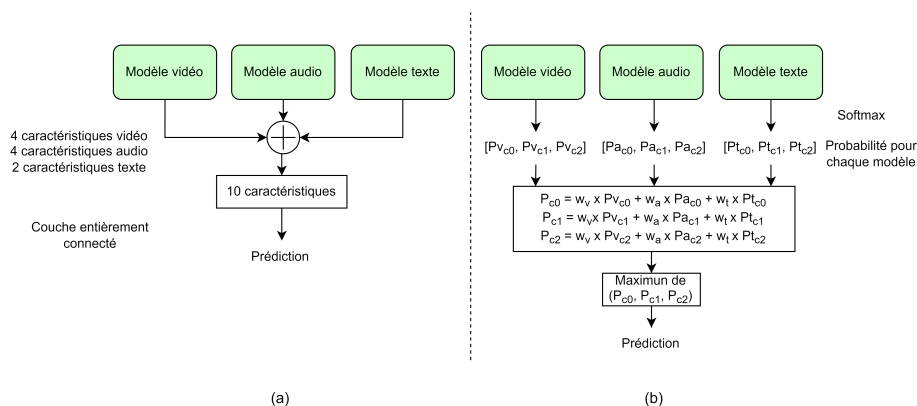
Modèle vidéo

Modèle audio

Modèle texte

4 caractéristiques vidéo
4 caractéristiques audio
2 caractéristiques texte

10 caractéristiques

Couche entièrement connecté

Prédiction

(a)

Modèle vidéo

Modèle audio

Modèle texte

Softmax

$[Pv_{c0}, Pv_{c1}, Pv_{c2}]$

$[Pa_{c0}, Pa_{c1}, Pa_{c2}]$

$[Pt_{c0}, Pt_{c1}, Pt_{c2}]$

Probabilité pour chaque modèle

$P_{c0} = w_v \times Pv_{c0} + w_a \times Pa_{c0} + w_t \times Pt_{c0}$
$P_{c1} = w_v \times Pv_{c1} + w_a \times Pa_{c1} + w_t \times Pt_{c1}$
$P_{c2} = w_v \times Pv_{c2} + w_a \times Pa_{c2} + w_t \times Pt_{c2}$

Maximun de $(P_{c0}, P_{c1}, P_{c2})$

Prédiction

(b)